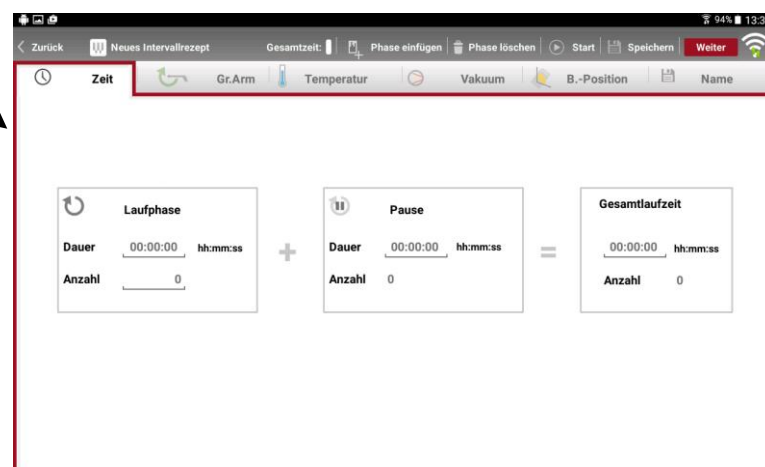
94% 13:3

Zurück | Neues Intervallrezept | Gesamtzeit: | Phase einfügen | Phase löschen | Start | Speichern | Weiter

Zeit | Gr.Arm | Temperatur | Vakuum | B.-Position | Name

Laufphase
Dauer 00:00:00 hh:mm:ss
Anzahl 0

+

Pause
Dauer 00:00:00 hh:mm:ss
Anzahl 0

=

Gesamtlaufzeit
00:00:00 hh:mm:ss
Anzahl 0